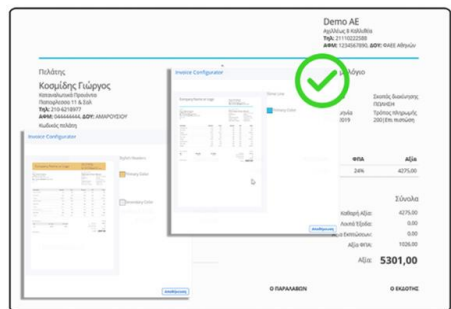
Demo AE
Αχιλλέως 8 Καλλιθέα
Τηλ: 2111022388
ΑΦΜ: 1234567890, ΔΟΥ: ΦΑΕΕ Αθηνών

Πελάτης
Κοσμίδης Γιώργος
Καταναλωτικά Προϊόντα
Πατησίων 11 & Σόλ
Τηλ: 210-6218977
ΑΦΜ: 044444444, ΔΟΥ: ΑΜΑΡΟΥΣΙΟΥ
Κωδικός πελάτη

Invoice Configurator

Invoice Configurator

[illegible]λόγιο

Σκοπός Διακίνησης
ΠΩΛΗΣΗ
2019
Τρόπος Πληρωμής
200 Επί πιστώσει

| ΦΠΑ | Αξία |
|---|---|
| 24% | 4275,00 |

Σύνολα

| | |
|---|---|
| Καθαρή Αξία: | 4275,00 |
| Λοιπά Έξοδα: | 0,00 |
| Λοιπές Εκπτώσεις: | 0,00 |
| Αξία ΦΠΑ: | 1026,00 |
| Αξία: | 5301,00 |

Ο ΠΑΡΑΛΑΒΩΝ
Ο ΕΚΔΟΤΗΣ